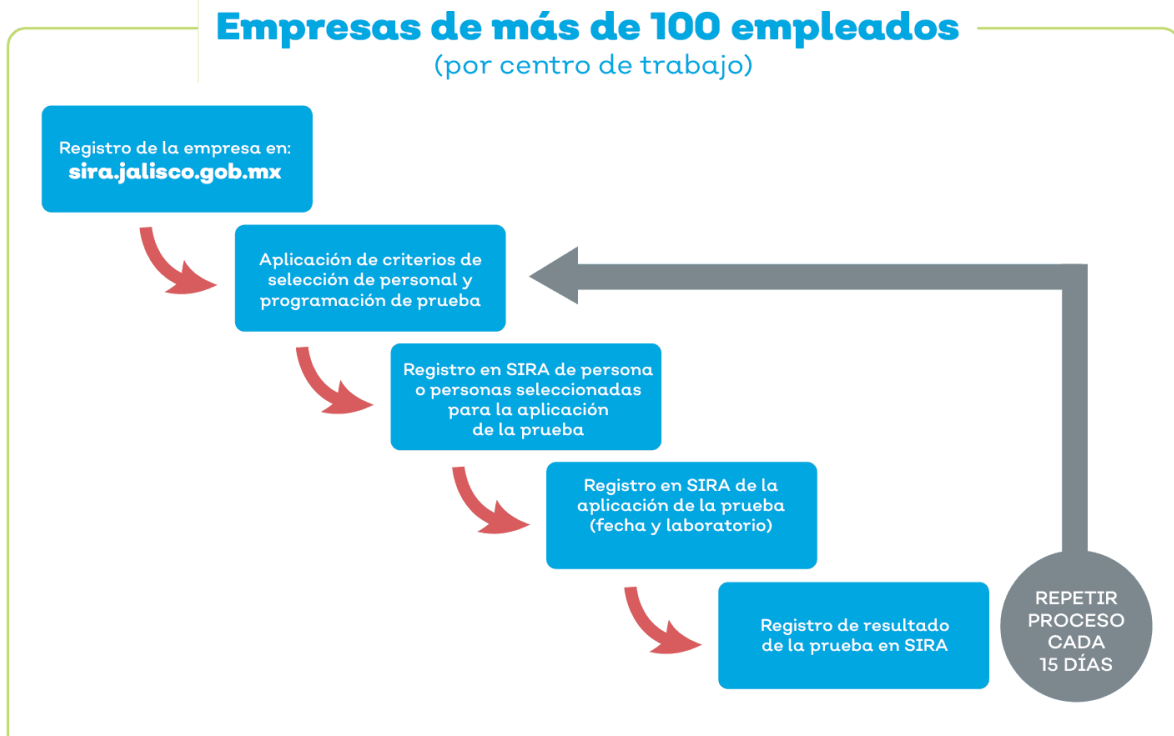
Empresas de más de 100 empleados
(por centro de trabajo)

Registro de la empresa en:
sira.jalisco.gob.mx

Aplicación de criterios de selección de personal y programación de prueba

Registro en SIRA de persona o personas seleccionadas para la aplicación de la prueba

Registro en SIRA de la aplicación de la prueba (fecha y laboratorio)

Registro de resultado de la prueba en SIRA

REPETIR PROCESO CADA 15 DÍAS